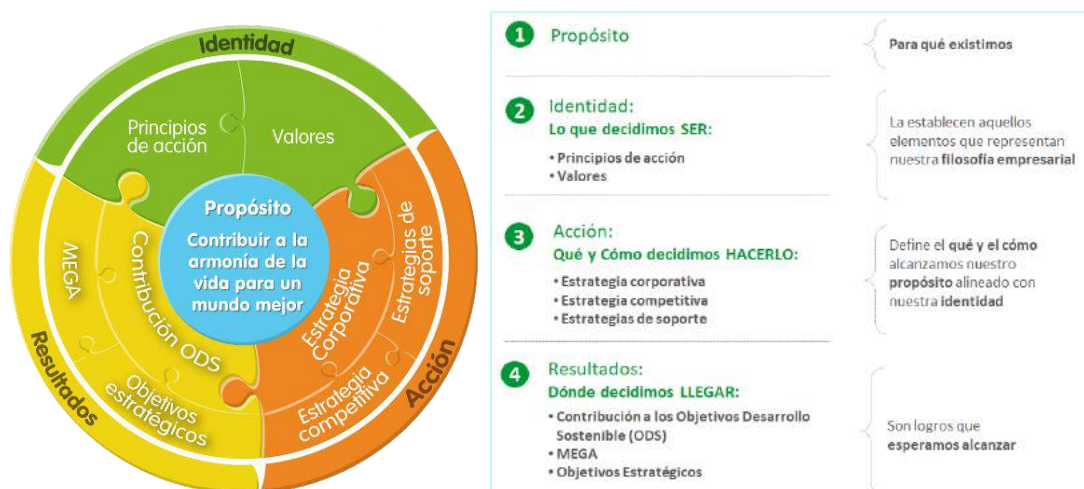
Identidad

Principios de acción

Valores

Propósito

Contribuir a la armonía de la vida para un mundo mejor

MEGA

Contribución ODS

Estrategia Corporativa

Estrategias de soporte

Objetivos estratégicos

Estrategia competitiva

Resultados

Acción

1 Propósito

Para qué existimos

2 Identidad:
Lo que decidimos SER:
• Principios de acción
• Valores

La establecen aquellos elementos que representan nuestra filosofía empresarial

3 Acción:
Qué y Cómo decidimos HACERLO:
• Estrategia corporativa
• Estrategia competitiva
• Estrategias de soporte

Define el qué y el cómo alcanzamos nuestro propósito alineado con nuestra identidad

4 Resultados:
Dónde decidimos LLEGAR:
• Contribución a los Objetivos Desarrollo Sostenible (ODS)
• MEGA
• Objetivos Estratégicos

Son logros que esperamos alcanzar